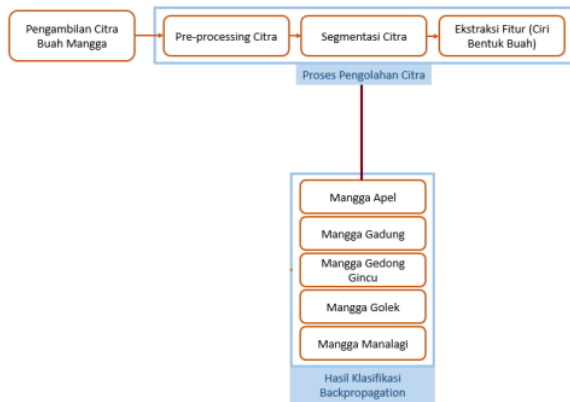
Pengambilan Citra Buah Mangga

Pre-processing Citra

Segmentasi Citra

Ekstraksi Fitur (Ciri Bentuk Buah)

Proses Pengolahan Citra

Mangga Apel

Mangga Gadung

Mangga Gedong Gincu

Mangga Golek

Mangga Manalagi

Hasil Klasifikasi Backpropagation